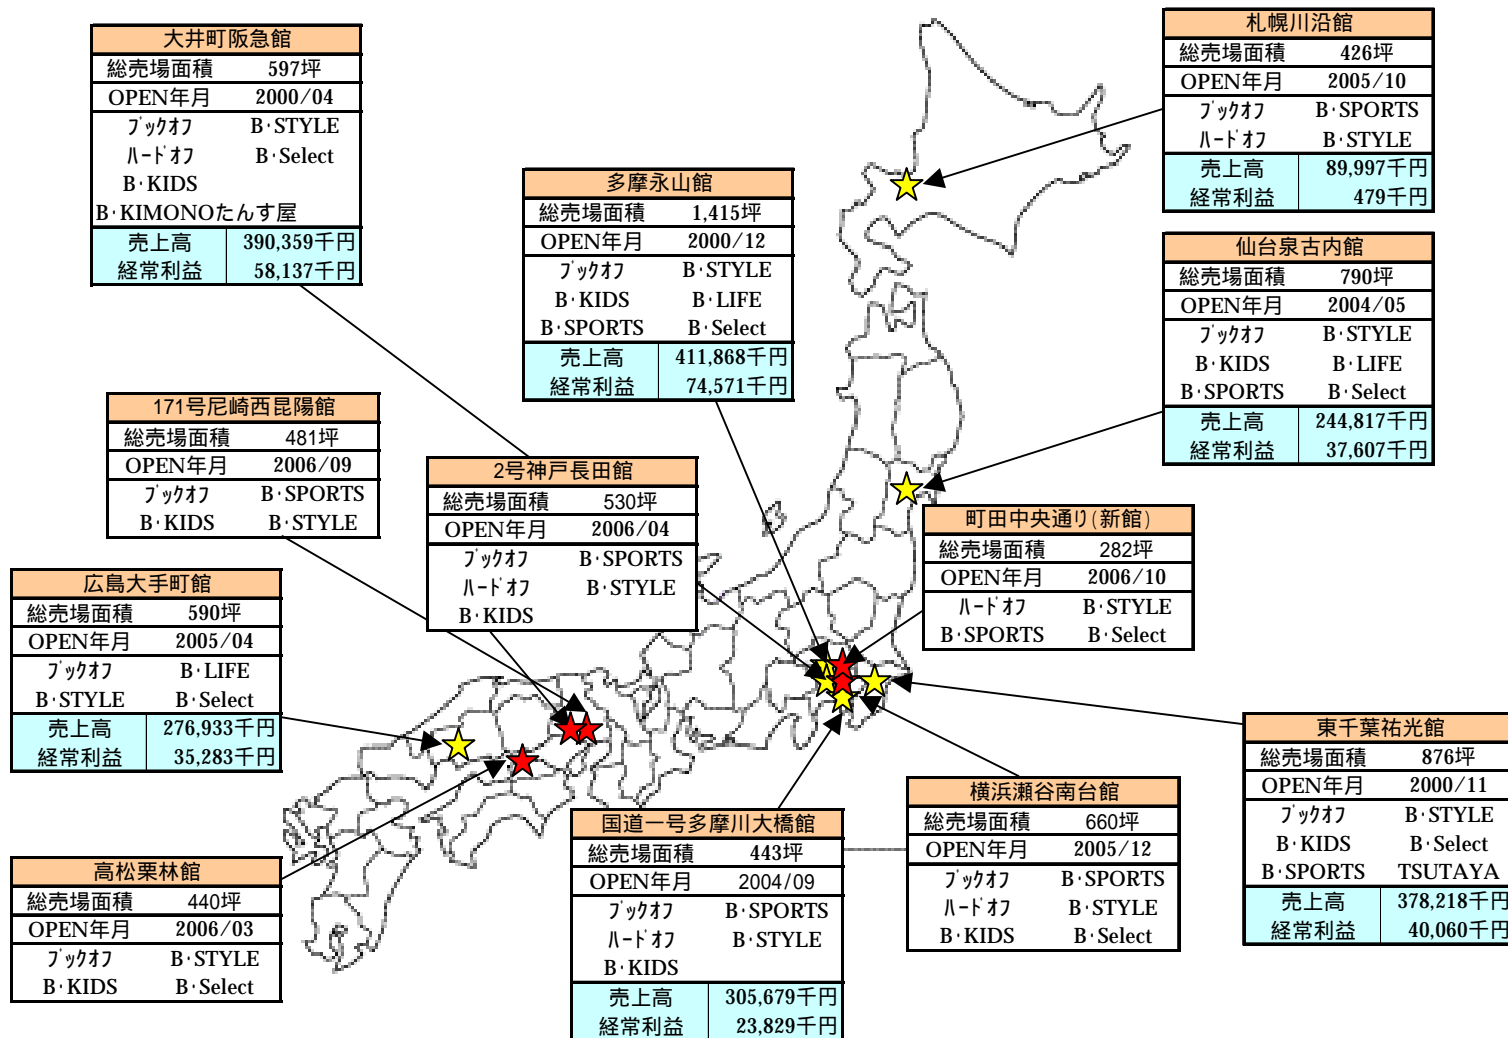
大井町阪急館
総売場面積 597坪
OPEN年月 2000/04
ﾌﾞｯｸｵﾌ B･STYLE
ﾊｰﾄﾞｵﾌ B･Select
B･KIDS
B･KIMONOたんす屋
売上高 390,359千円
経常利益 58,137千円

多摩永山館
総売場面積 1,415坪
OPEN年月 2000/12
ﾌﾞｯｸｵﾌ B･STYLE
B･KIDS B･LIFE
B･SPORTS B･Select
売上高 411,868千円
経常利益 74,571千円

札幌川沿館
総売場面積 426坪
OPEN年月 2005/10
ﾌﾞｯｸｵﾌ B･SPORTS
ﾊｰﾄﾞｵﾌ B･STYLE
売上高 89,997千円
経常利益 479千円

仙台泉古内館
総売場面積 790坪
OPEN年月 2004/05
ﾌﾞｯｸｵﾌ B･STYLE
B･KIDS B･LIFE
B･SPORTS B･Select
売上高 244,817千円
経常利益 37,607千円

171号尼崎西昆陽館
総売場面積 481坪
OPEN年月 2006/09
ﾌﾞｯｸｵﾌ B･SPORTS
B･KIDS B･STYLE

2号神戸長田館
総売場面積 530坪
OPEN年月 2006/04
ﾌﾞｯｸｵﾌ B･SPORTS
ﾊｰﾄﾞｵﾌ B･STYLE
B･KIDS

町田中央通り(新館)
総売場面積 282坪
OPEN年月 2006/10
ﾊｰﾄﾞｵﾌ B･STYLE
B･SPORTS B･Select

広島大手町館
総売場面積 590坪
OPEN年月 2005/04
ﾌﾞｯｸｵﾌ B･LIFE
B･STYLE B･Select
売上高 276,933千円
経常利益 35,283千円

東千葉祐光館
総売場面積 876坪
OPEN年月 2000/11
ﾌﾞｯｸｵﾌ B･STYLE
B･KIDS B･Select
B･SPORTS TSUTAYA
売上高 378,218千円
経常利益 40,060千円

横浜瀬谷南台館
総売場面積 660坪
OPEN年月 2005/12
ﾌﾞｯｸｵﾌ B･SPORTS
ﾊｰﾄﾞｵﾌ B･STYLE
B･KIDS B･Select

国道一号多摩川大橋館
総売場面積 443坪
OPEN年月 2004/09
ﾌﾞｯｸｵﾌ B･SPORTS
ﾊｰﾄﾞｵﾌ B･STYLE
B･KIDS
売上高 305,679千円
経常利益 23,829千円

高松栗林館
総売場面積 440坪
OPEN年月 2006/03
ﾌﾞｯｸｵﾌ B･STYLE
B･KIDS B･Select